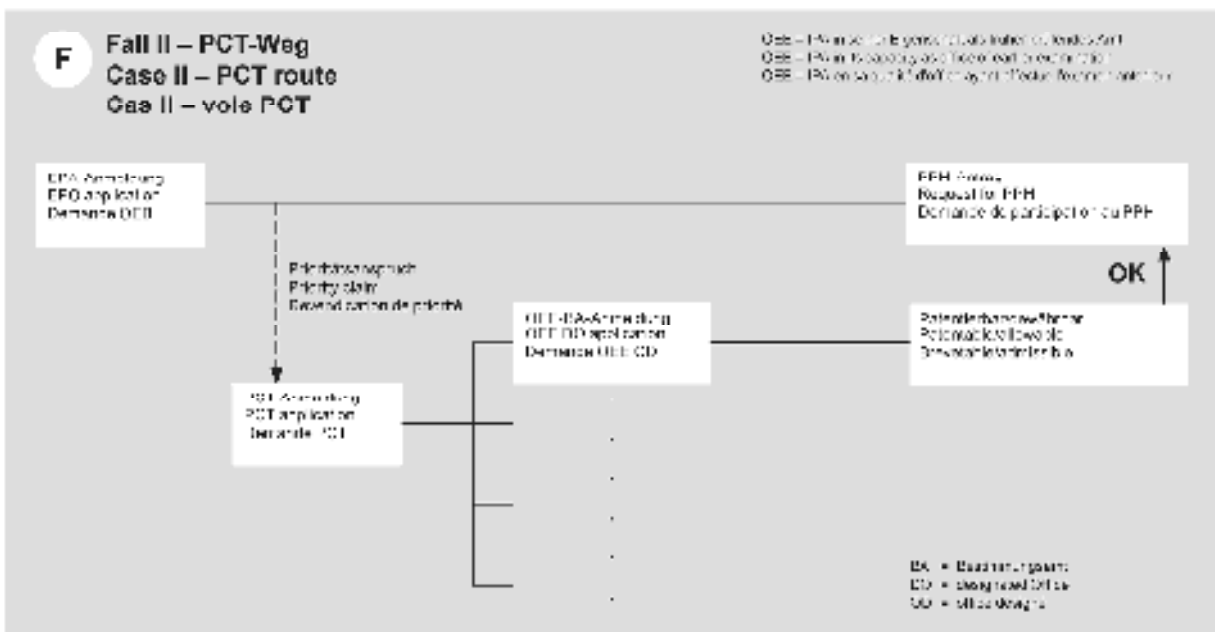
F

Fall II – PCT-Weg
Case II – PCT route
Cas II – voie PCT

OEE – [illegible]
OEE – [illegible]
OEE – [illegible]

EPA-Anmeldung
EPO application
Demande OEB

PPH-Antrag
Request for PPH
Demande de participation au PPH

Prioritätsanspruch
Priority claim
Revendication de priorité

OK

OEE-BA-Anmeldung
OEE DO application
Demande OEE OD

Patentierbar/zulässig
Patentable/allowable
Brevetable/admissible

PCT-Anmeldung
PCT application
Demande PCT

BA = Bestimmungsamt
DO = designated Office
OD = office désigné